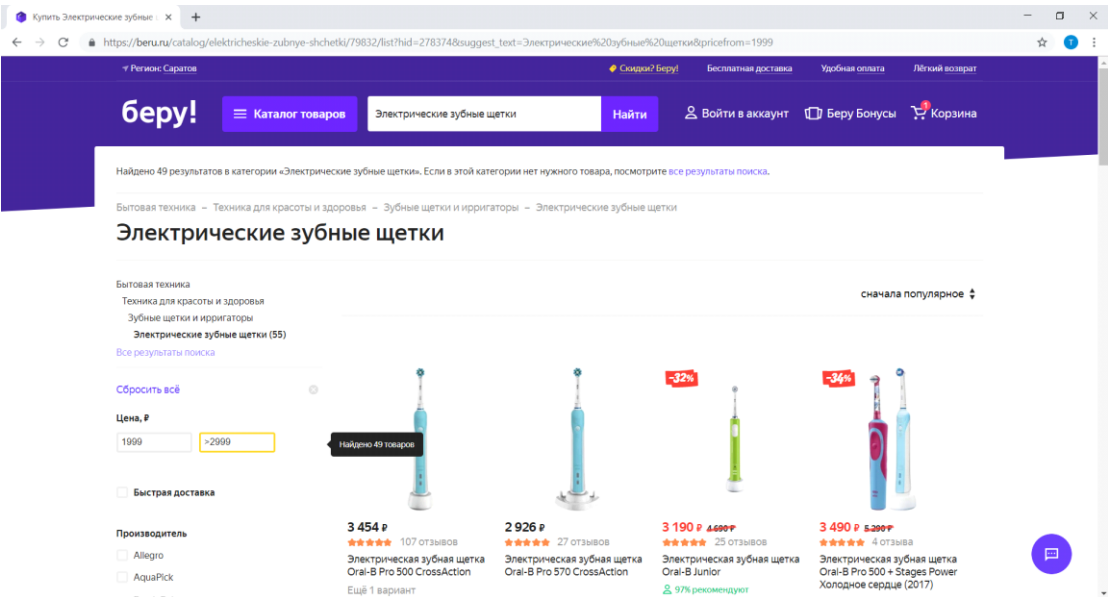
Купить Электрические зубные
https://beru.ru/catalog/elektricheskie-zubnye-shchetki/79832/list?hid=278374&suggest_text=Электрические%20зубные%20щетки&pricefrom=1999

Регион: Саратов
Скидки? Беру!
Бесплатная доставка
Удобная оплата
Лёгкий возврат

беру!
Каталог товаров
Электрические зубные щетки
Найти
Войти в аккаунт
Беру Бонусы
1
Корзина

Найдено 49 результатов в категории «Электрические зубные щетки». Если в этой категории нет нужного товара, посмотрите все результаты поиска.

Бытовая техника – Техника для красоты и здоровья – Зубные щетки и ирригаторы – Электрические зубные щетки

Электрические зубные щетки

Бытовая техника
Техника для красоты и здоровья
Зубные щетки и ирригаторы
Электрические зубные щетки (55)
Все результаты поиска

сначала популярное

Сбросить всё

Цена, ₽
1999
>2999
Найдено 49 товаров

Быстрая доставка

Производитель
Allegro
AquaPick

-32%
-34%

3 454 ₽
107 отзывов
Электрическая зубная щетка Oral-B Pro 500 CrossAction
Ещё 1 вариант

2 926 ₽
27 отзывов
Электрическая зубная щетка Oral-B Pro 570 CrossAction

3 190 ₽ 4 690 ₽
25 отзывов
Электрическая зубная щетка Oral-B Junior
97% рекомендуют

3 490 ₽ 5 290 ₽
4 отзыва
Электрическая зубная щетка Oral-B Pro 500 + Stages Power Холодное сердце (2017)